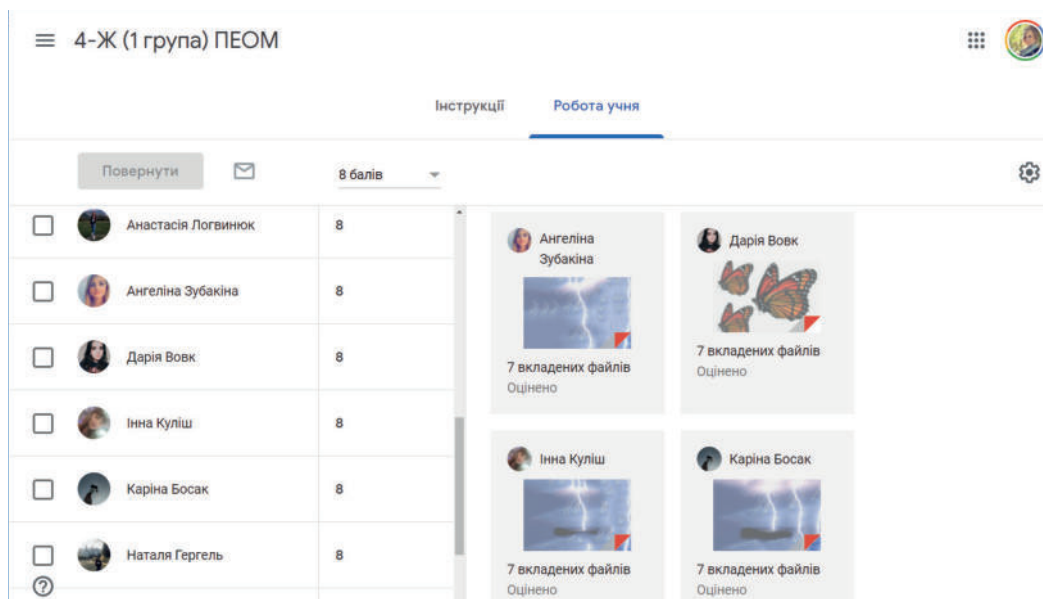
4-Ж (1 група) ПЕОМ

Інструкції Робота учня

Повернути

8 балів

| | |
|---|---|
| Анастасія Логвинюк | 8 |
| Ангеліна Зубакіна | 8 |
| Дарія Вовк | 8 |
| Інна Куліш | 8 |
| Каріна Босак | 8 |
| Наталя Гергель | 8 |

Ангеліна Зубакіна
7 вкладених файлів
Оцінено

Дарія Вовк
7 вкладених файлів
Оцінено

Інна Куліш
7 вкладених файлів
Оцінено

Каріна Босак
7 вкладених файлів
Оцінено

?